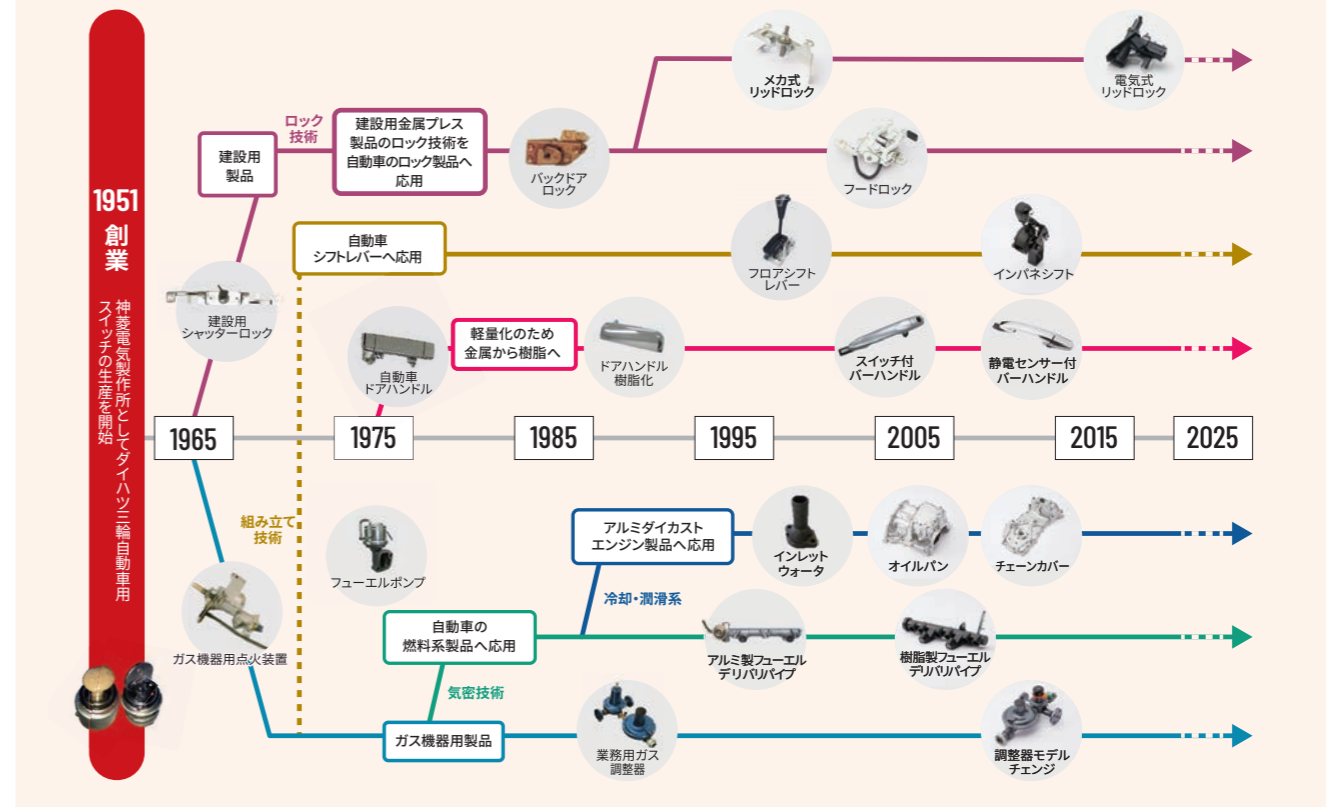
1951
創業
神菱電気製作所としてダイハツ三輪自動車用スイッチの生産を開始

建設用製品
ロック技術
建設用金属プレス製品のロック技術を自動車のロック製品へ応用
バックドアロック
メカ式リッドロック
電気式リッドロック
フードロック

建設用シャッターロック
自動車シフトレバーへ応用
フロアシフトレバー
インパネシフト

自動車ドアハンドル
軽量化のため金属から樹脂へ
ドアハンドル樹脂化
スイッチ付バーハンドル
静電センサー付バーハンドル

1965
1975
1985
1995
2005
2015
2025

組み立て技術
フューエルポンプ
アルミダイカストエンジン製品へ応用
インレットウォータ
オイルパン
チェーンカバー
冷却・潤滑系
ガス機器用点火装置
自動車の燃料系製品へ応用
アルミ製フューエルデリバリパイプ
樹脂製フューエルデリバリパイプ
気密技術
ガス機器用製品
業務用ガス調整器
調整器モデルチェンジ